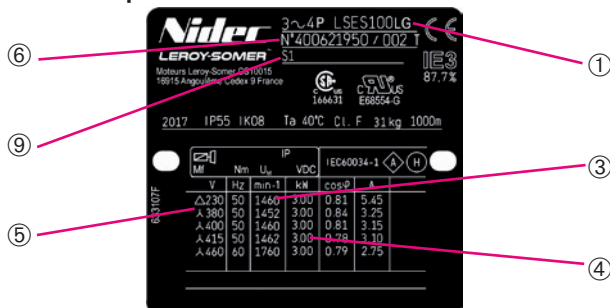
Nidec
LEROY-SOMER
3~4P LSES100LG
N°400621950 / 002 T
S1
IE3
87.7%
Moteurs Leroy-Somer CS10015
16915 Angoulême Cedex 9 France
166631
E68554-G
2017 IP55 IK08 Ta 40°C Cl. F 31kg 1000m
IP
IEC60034-1
A
H
Mf Nm $U_M$ VDC

| V | Hz | min-1 | kW | cos φ | A |
|---|---|---|---|---|---|
| △230 | 50 | 1460 | 3.00 | 0.81 | 5.45 |
| ⅄380 | 50 | 1452 | 3.00 | 0.84 | 3.25 |
| ⅄400 | 50 | 1460 | 3.00 | 0.81 | 3.15 |
| ⅄415 | 50 | 1462 | 3.00 | 0.78 | 3.15 |
| ⅄460 | 60 | 1760 | 3.00 | 0.79 | 2.75 |

6533107F
①
②
③
④
⑤
⑥
⑨